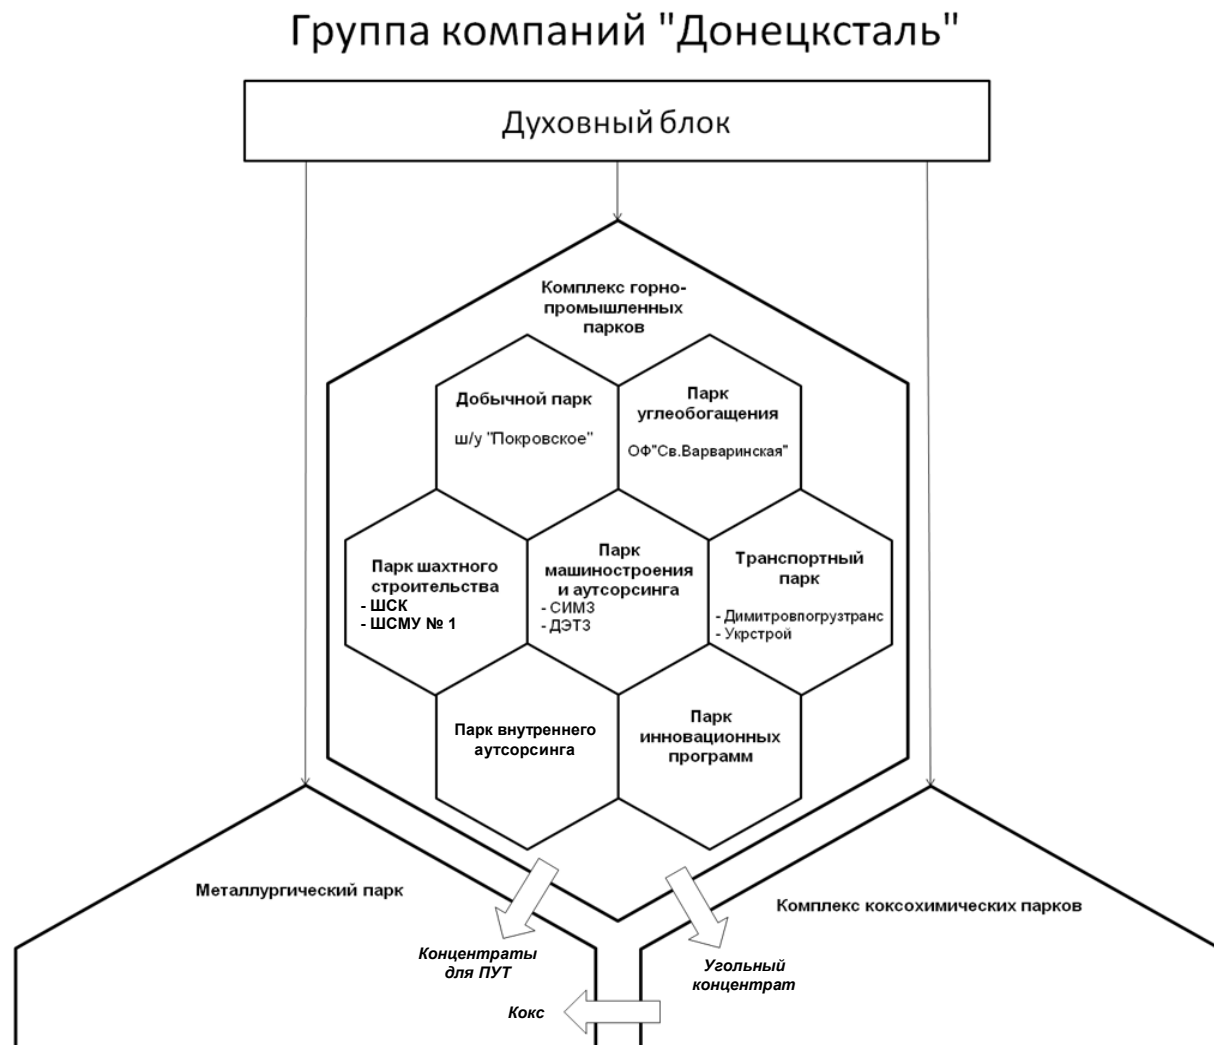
Группа компаний "Донецксталь"

Духовный блок

Комплекс горно-промышленных парков

Добычной парк

ш/у "Покровское"

Парк углеобогащения

ОФ"Св.Варваринская"

Парк шахтного строительства
- ШСК
- ШСМУ № 1

Парк машиностроения и аутсорсинга
- СИМЗ
- ДЭТЗ

Транспортный парк

- Димитровпогрузтранс
- Укрстрой

Парк внутреннего аутсорсинга

Парк инновационных программ

Металлургический парк

Комплекс коксохимических парков

Концентраты для ПУТ

Угольный концентрат

Кокс